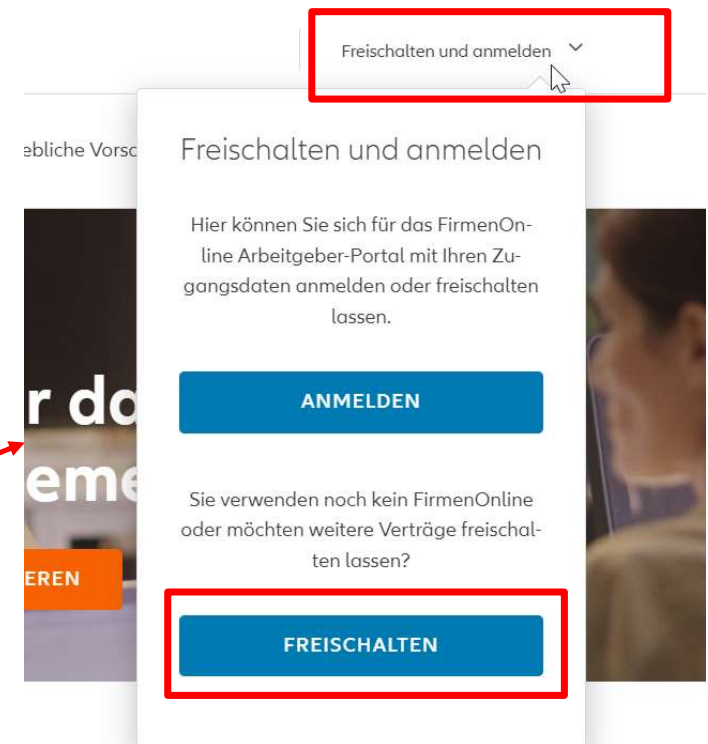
Freischalten und anmelden

ebliche Vorsc

r da
eme

EREN

Freischalten und anmelden

Hier können Sie sich für das FirmenOnline Arbeitgeber-Portal mit Ihren Zugangsdaten anmelden oder freischalten lassen.

ANMELDEN

Sie verwenden noch kein FirmenOnline oder möchten weitere Verträge freischalten lassen?

FREISCHALTEN